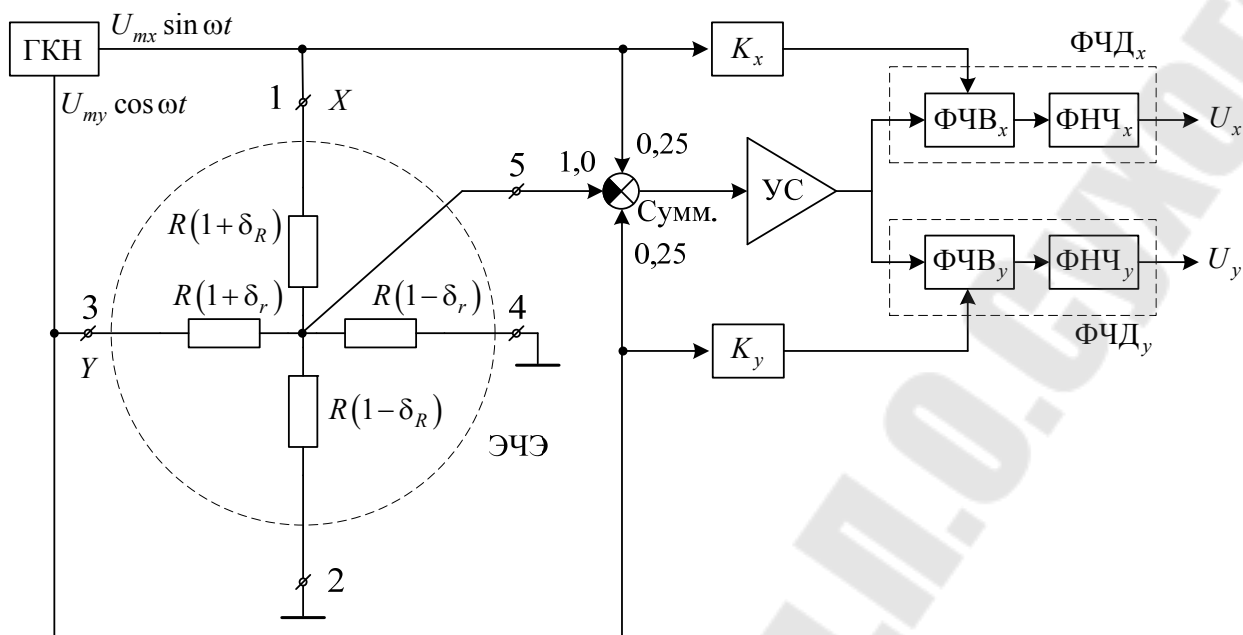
ГКН $U_{mx}\sin\omega t$

$U_{my}\cos\omega t$

1 X

$K_x$

ФЧД$_x$

ФЧВ$_x$ ФНЧ$_x$ $U_x$

5 1,0 0,25

УС

Сумм.

0,25

$R(1+\delta_R)$

3 $R(1+\delta_r)$ $R(1-\delta_r)$ 4

Y

ФЧВ$_y$ ФНЧ$_y$ $U_y$

$K_y$

ФЧД$_y$

$R(1-\delta_R)$

ЭЧЭ

2